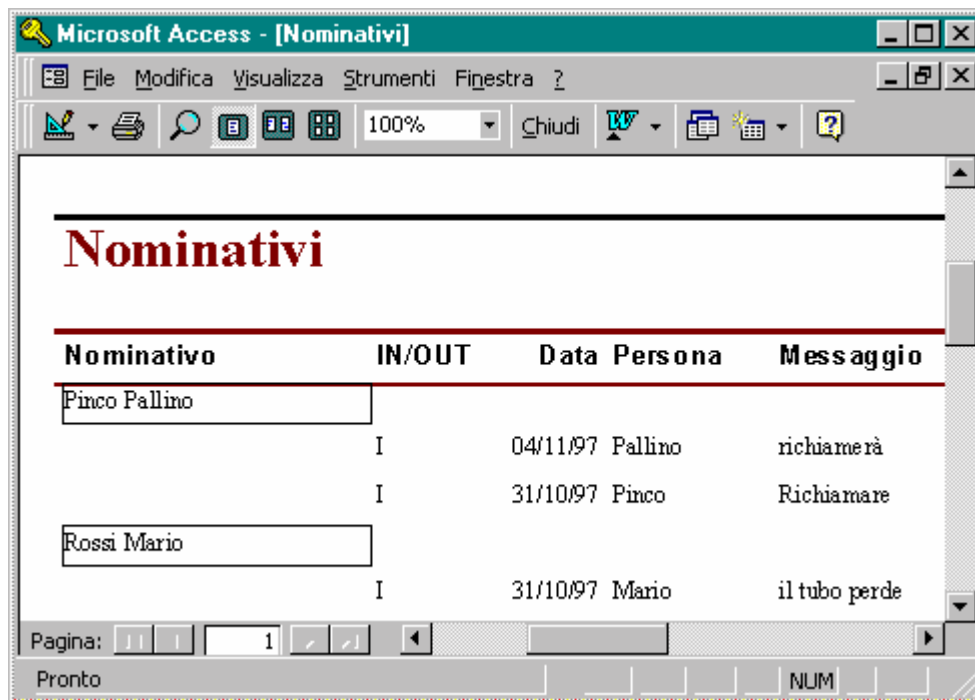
Microsoft Access - [Nominativi]

File Modifica Visualizza Strumenti Finestra ?

100% Chiudi

Nominativi

| Nominativo | IN/OUT | Data | Persona | Messaggio |
|---|---|---|---|---|
| Pinco Pallino | | | | |
| | I | 04/11/97 | Pallino | richiamerà |
| | I | 31/10/97 | Pinco | Richiamare |
| Rossi Mario | | | | |
| | I | 31/10/97 | Mario | il tubo perde |

Pagina: 1

Pronto NUM